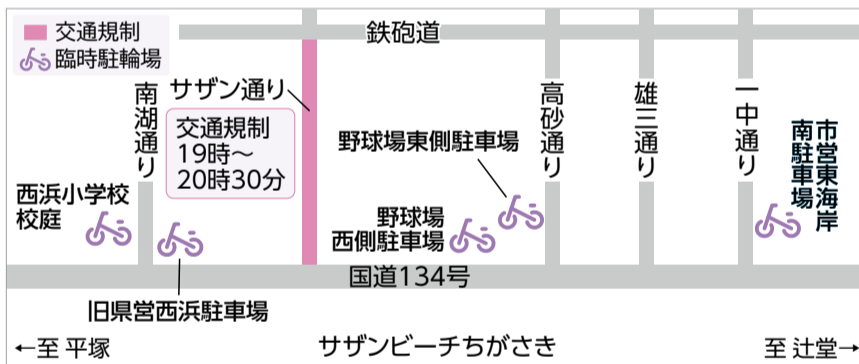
交通規制
臨時駐輪場

鉄砲道

サザン通り

交通規制
19時～
20時30分

南湖通り

高砂通り

雄三通り

一中通り

市営東海岸南駐車場

野球場東側駐車場

西浜小学校校庭

野球場西側駐車場

国道134号

旧県営西浜駐車場

←至 平塚

サザンビーチちがさき

至 辻堂→